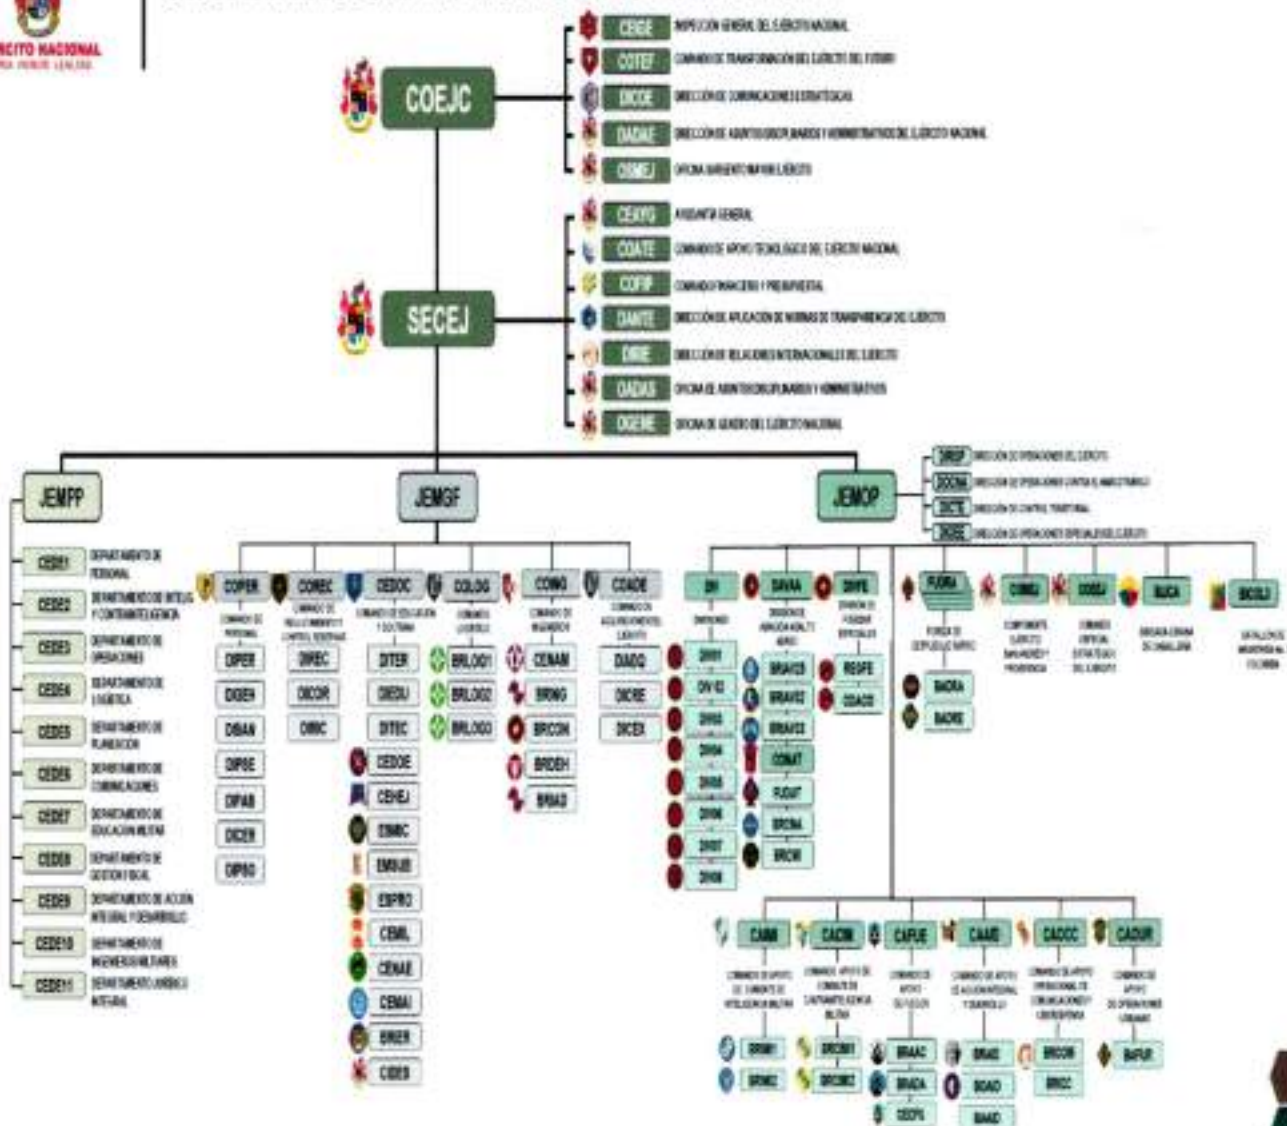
ÉRCITO NACIONAL

COEJC

CEGE INSPECCIÓN GENERAL DEL EJÉRCITO NACIONAL
COTEF COMANDO DE TRANSFORMACIÓN DEL EJÉRCITO DEL FUTURO
DICOE DIRECCIÓN DE COMUNICACIONES ESTRATÉGICAS
DADAE DIRECCIÓN DE ASUNTOS DISCIPLINARIOS Y ADMINISTRATIVOS DEL EJÉRCITO NACIONAL
OSMEJ OFICINA SARGENTO MAYOR EJÉRCITO

SECEJ

CENYG AYUDANTÍA GENERAL
COATE COMANDO DE APOYO TECNOLÓGICO DEL EJÉRCITO NACIONAL
COFIP COMANDO FINANCIERO Y PRESUPUESTAL
DANTE DIRECCIÓN DE APLICACIÓN DE NORMAS DE TRANSPARENCIA DEL EJÉRCITO
DIRIE DIRECCIÓN DE RELACIONES INTERNACIONALES DEL EJÉRCITO
OADAS OFICINA DE ASUNTOS DISCIPLINARIOS Y ADMINISTRATIVOS
OGENE OFICINA DE GÉNERO DEL EJÉRCITO NACIONAL

JEMPP

CEDE1 DEPARTAMENTO DE PERSONAL
CEDE2 DEPARTAMENTO DE INTELIG. Y CONTRAINTELIGENCIA
CEDE3 DEPARTAMENTO DE OPERACIONES
CEDE4 DEPARTAMENTO DE LOGÍSTICA
CEDE5 DEPARTAMENTO DE PLANEACIÓN
CEDE6 DEPARTAMENTO DE COMUNICACIONES
CEDE7 DEPARTAMENTO DE EDUCACIÓN MILITAR
CEDE8 DEPARTAMENTO DE GESTIÓN FISCAL
CEDE9 DEPARTAMENTO DE ACCIÓN INTEGRAL Y DESARROLLO
CEDE10 DEPARTAMENTO DE INGENIEROS MILITARES
CEDE11 DEPARTAMENTO JURÍDICO INTEGRAL

JEMGF

COPER COMANDO DE PERSONAL
DIPER
DIGEH
DIBAN
DIPSE
DIPAB
DICEN
DIPBO

COREC COMANDO DE RECLUTAMIENTO Y CONTROL RESERVAS
DIREC
DICOR
DIBIC

CEDOC COMANDO DE EDUCACIÓN Y DOCTRINA
DITER
DIEDU
DITEC
CEDOE
CEHEJ
ESMIC
EMSUB
ESPRO
CEMIL
CENAE
CEMAI
BINER
CIDES

COLOG COMANDO LOGÍSTICO
BRLOG1
BRLOG2
BRLOG3

COING COMANDO DE INGENIEROS
CENAM
BRING
BRCOH
BRDEH
BRAD

COADE COMANDO DE ADQUISICIONES DEL EJÉRCITO
DIADQ
DICRE
DICEX

JEMOP

DIROP DIRECCIÓN DE OPERACIONES DEL EJÉRCITO
DOCNA DIRECCIÓN DE OPERACIONES CONTRA EL NARCOTRÁFICO
DICTE DIRECCIÓN DE CONTROL TERRITORIAL
DIOEE DIRECCIÓN DE OPERACIONES ESPECIALES DEL EJÉRCITO

DIV DIVISIONES
DIV01
DIV02
DIV03
DIV04
DIV05
DIV06
DIV07
DIV08

DAVAA DIVISIÓN DE AVIACIÓN ASALTO AÉREO
BRAVC3
BRAVE2
BRAVE3
CONAT
FUDAT
BRONA
BRCIM

DIVFE DIVISIÓN DE FUERZAS ESPECIALES
REGFE
CDACO

FUDRA FUERZA DE DESPLIEGUE RÁPIDO
BADRA
BADRE

COMFD COMPONENTE EJÉRCITO NAVARRO Y PROVIDENCIA
COSEJ COMANDO OFICIAL ESTRATÉGICO DEL EJÉRCITO
BLICA BRIGADA LEGIÓN DE CABALLERÍA
BCOLJ BATALLÓN DE INFANTERÍA COLOMBIA

CAIMI COMANDO DE APOYO DE COMBATE DE INTELIGENCIA MILITAR
BRIMI1
BRIMI2

CACIM COMANDO APOYO DE COMBATE DE CONTRAINTELIGENCIA MILITAR
BRCIM1
BRCIM2

CAFUE COMANDO DE APOYO DE FUEGOS
BRAAC
BRADA
CEDFA

CAAID COMANDO DE APOYO DE ACCIÓN INTEGRAL Y DESARROLLO
BRAID
BDAID
BAAID

CACCC COMANDO DE APOYO OPERACIONAL DE COMUNICACIONES Y CIBERDEFENSA
BRCON
BRCC

CAOUR COMANDO DE APOYO DE OPERACIONES URBANAS
BAFUR